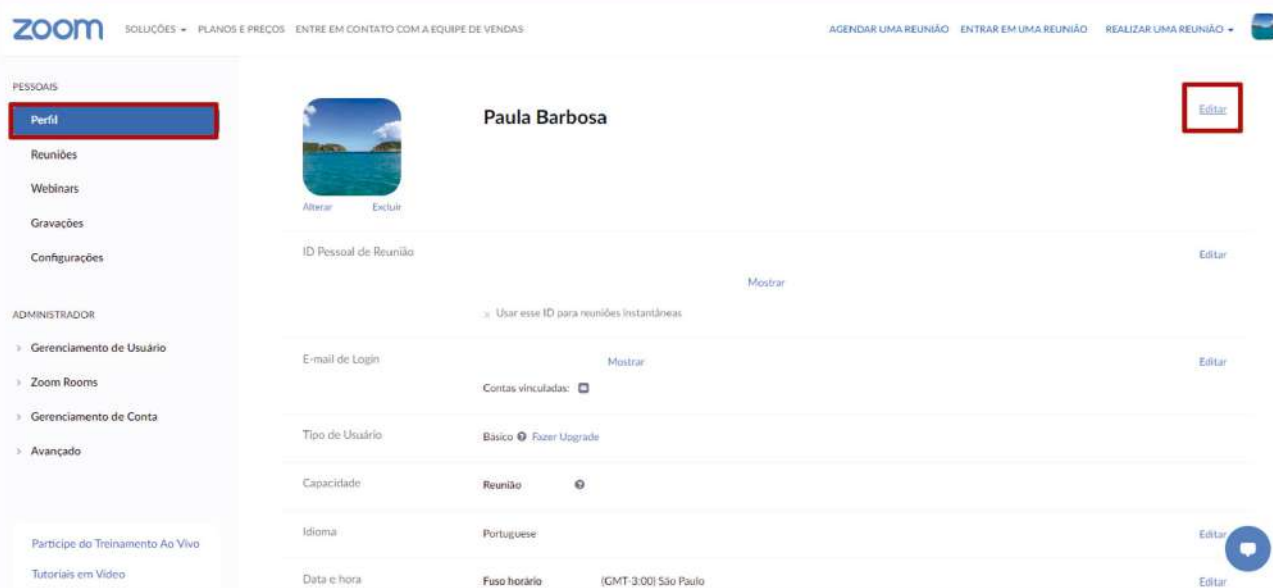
zoom SOLUÇÕES ▾ PLANOS E PREÇOS ENTRE EM CONTATO COM A EQUIPE DE VENDAS AGENDAR UMA REUNIÃO ENTRAR EM UMA REUNIÃO REALIZAR UMA REUNIÃO ▾

PESSOAIS
Perfil
Reuniões
Webinars
Gravações
Configurações

ADMINISTRADOR
Gerenciamento de Usuário
Zoom Rooms
Gerenciamento de Conta
Avançado

Participe do Treinamento Ao Vivo
Tutoriais em Vídeo

Alterar Excluir

Paula Barbosa

Editar

ID Pessoal de Reunião
Mostrar
Usar esse ID para reuniões instantâneas
Editar

E-mail de Login
Mostrar
Contas vinculadas:
Editar

Tipo de Usuário
Básico Fazer Upgrade

Capacidade
Reunião

Idioma
Portuguese
Editar

Data e hora
Fuso horário (GMT-3:00) São Paulo
Editar